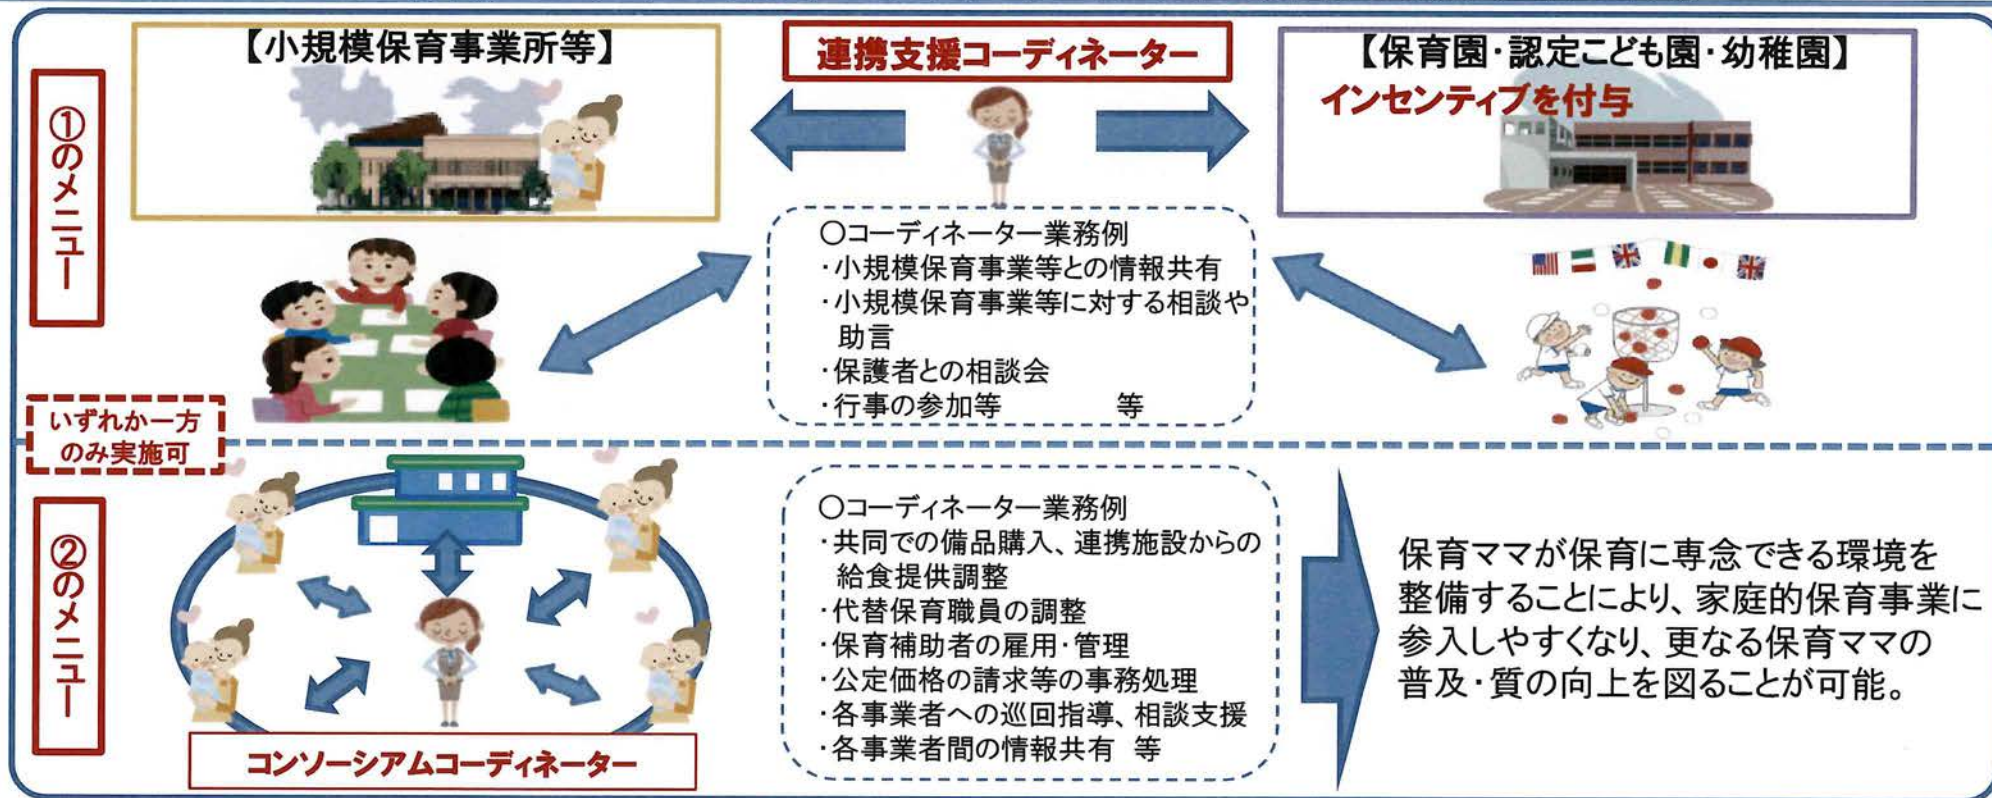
①のメニュー

【小規模保育事業所等】

連携支援コーディネーター

【保育園・認定こども園・幼稚園】
インセンティブを付与

○コーディネーター業務例
・小規模保育事業等との情報共有
・小規模保育事業等に対する相談や助言
・保護者との相談会
・行事の参加等　　　等

いずれか一方のみ実施可

②のメニュー

○コーディネーター業務例
・共同での備品購入、連携施設からの給食提供調整
・代替保育職員の調整
・保育補助者の雇用・管理
・公定価格の請求等の事務処理
・各事業者への巡回指導、相談支援
・各事業者間の情報共有　等

保育ママが保育に専念できる環境を整備することにより、家庭的保育事業に参入しやすくなり、更なる保育ママの普及・質の向上を図ることが可能。

コンソーシアムコーディネーター